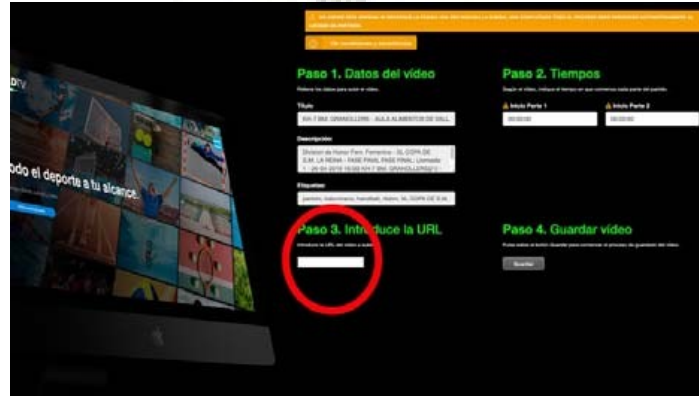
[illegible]

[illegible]

Paso 1. Datos del video

Rellena los datos para subir el vídeo.

Título

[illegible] GRANOLLERS - AULA ALIMENTOS DE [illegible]

Descripción

División de Honor Fem. Femenina - XL COPA DE S.M. LA REINA - FASE FINAL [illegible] GRANOLLERS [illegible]

Etiquetas

partido, balonmano, handball, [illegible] XL COPA DE S.M. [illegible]

Paso 2. Tiempos

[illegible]

Inicio Parte 1

00:00:00

Inicio Parte 2

00:00:00

Paso 3. Introduce la URL

Introduce la URL del vídeo a subir

Paso 4. Guardar video

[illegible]

Guardar

DTV

odo el deporte a tu alcance.